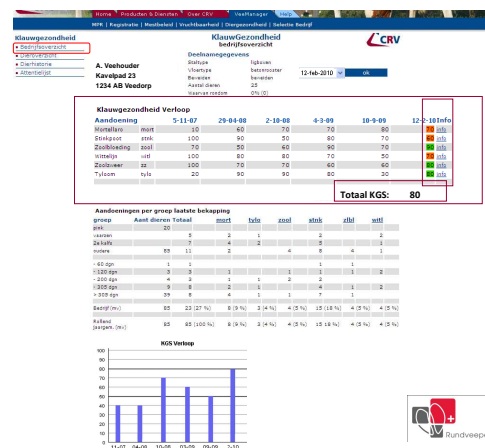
Home | Producten & Diensten | Over CRV | VeeManager | Help

MPR | Registratie | Mestbeleid | Vruchtbaarheid | Diergezondheid | Selectie Bedrijf

Klauwgezondheid
• Bedrijfsoverzicht
• Diieroverzicht
• Dierhistorie
• Attentielijst

KlauwGezondheid
bedrijfsoverzicht

CRV

A. Veehouder
Kavelpad 23
1234 AB Veedorp

Deelnamegegevens
Stalype ligboxen
Vloertype betonrooster
Bevarden
Aantal dieren 25
Waarvan rondom 0% (0)

12-feb-2010 ok

Klauwgezondheid Verloop

| Aandoening | | 5-11-07 | 29-04-08 | 2-10-08 | 4-3-09 | 10-9-09 | 12-2-10 | Info |
|---|---|---|---|---|---|---|---|---|
| Mortellaro | mort | 10 | 60 | 70 | 70 | 80 | 70 | info |
| Stinkpoot | stnk | 100 | 90 | 50 | 90 | 70 | 70 | info |
| Zoolbloeding | zool | 70 | 50 | 60 | 90 | 70 | 90 | info |
| Witteliin | witl | 100 | 80 | 80 | 70 | 50 | 70 | info |
| Zoolzweer | zz | 100 | 70 | 70 | 60 | 60 | 60 | info |
| Tyloom | tylo | 20 | 90 | 90 | 80 | 30 | 90 | info |

Totaal KGS: 80

Aandoeningen per groep laatste bekapping

| groep | Aant dieren | Totaal | mort | tylo | zool | stnk | zlbl | witl |
|---|---|---|---|---|---|---|---|---|
| pink | 20 | | | | | | | |
| vaarzen | | 5 | 2 | 1 | | 2 | | 2 |
| 2e kalfs | | 7 | 4 | 2 | | 3 | | 1 |
| ouders | 85 | 11 | 2 | | 4 | 6 | 4 | 1 |
| | | | | | | | | |
| - 60 dgn | 1 | 1 | | | | 1 | | |
| - 120 dgn | 3 | 3 | 1 | | 1 | 1 | 1 | 2 |
| - 200 dgn | 4 | 3 | 1 | 1 | 2 | 2 | | |
| - 305 dgn | 9 | 8 | 2 | 1 | | 4 | 1 | 2 |
| > 305 dgn | 39 | 6 | 4 | 1 | 1 | 7 | 1 | |
| | | | | | | | | |
| Bedrijf (mv) | 85 | 23 (27 %) | 8 (9 %) | 3 (4 %) | 4 (5 %) | 15 (18 %) | 4 (5 %) | 4 (5 %) |
| Rollend jaargem. (mv) | 85 | 85 (100 %) | 8 (9 %) | 3 (4 %) | 4 (5 %) | 15 (18 %) | 4 (5 %) | 4 (5 %) |

KGS Verloop
100
90
80
70
60
50
40
30
20
10
0
11-07 04-08 10-08 03-09 09-09 2-10

Rundveep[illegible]